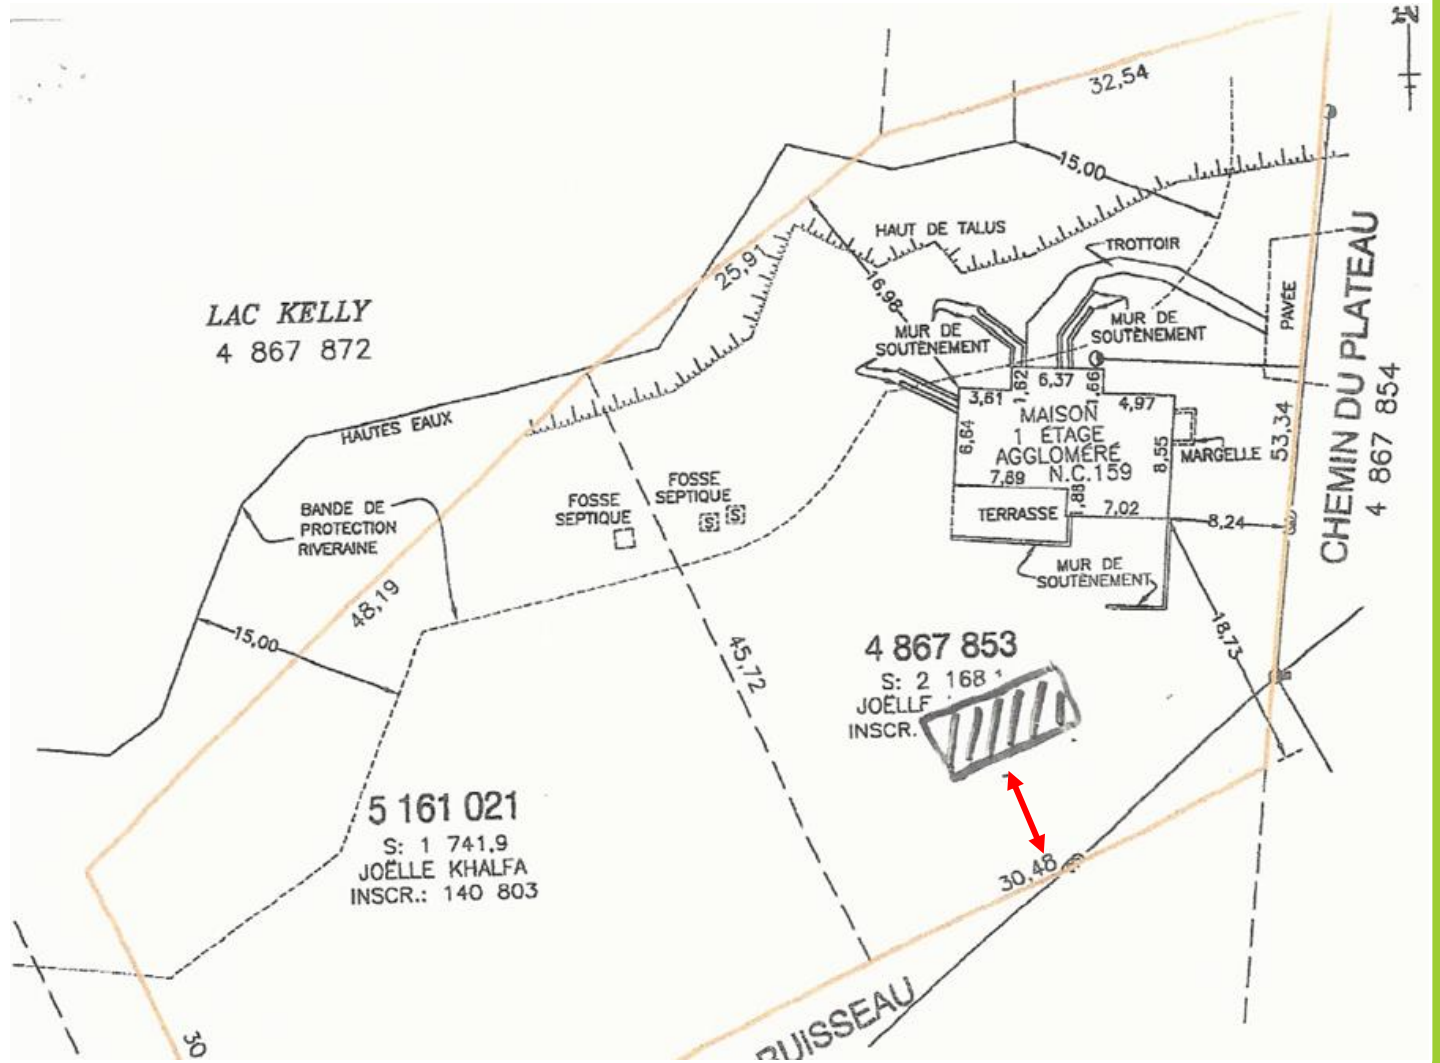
N

32,54

15,00

HAUT DE TALUS

TROTTOIR

25,91

16,98

LAC KELLY
4 867 872

MUR DE SOUTÈNEMENT

MUR DE SOUTÈNEMENT

PAVÉE

CHEMIN DU PLATEAU
4 867 854

1,62

6,37

1,66

3,61

4,97

MAISON
1 ÉTAGE
AGGLOMÉRÉ
N.C.159

6,64

8,55

MARGELLE

53,34

7,89

1,88

HAUTES EAUX

TERRASSE

7,02

8,24

BANDE DE PROTECTION RIVERAINE

FOSSE SEPTIQUE

FOSSE SEPTIQUE

S S

MUR DE SOUTÈNEMENT

48,19

15,00

45,72

18,73

4 867 853
S: 2 168 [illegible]
JOËLLE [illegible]
INSCR. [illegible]

5 161 021
S: 1 741,9
JOËLLE KHALFA
INSCR.: 140 803

30,48

RUISSEAU

30